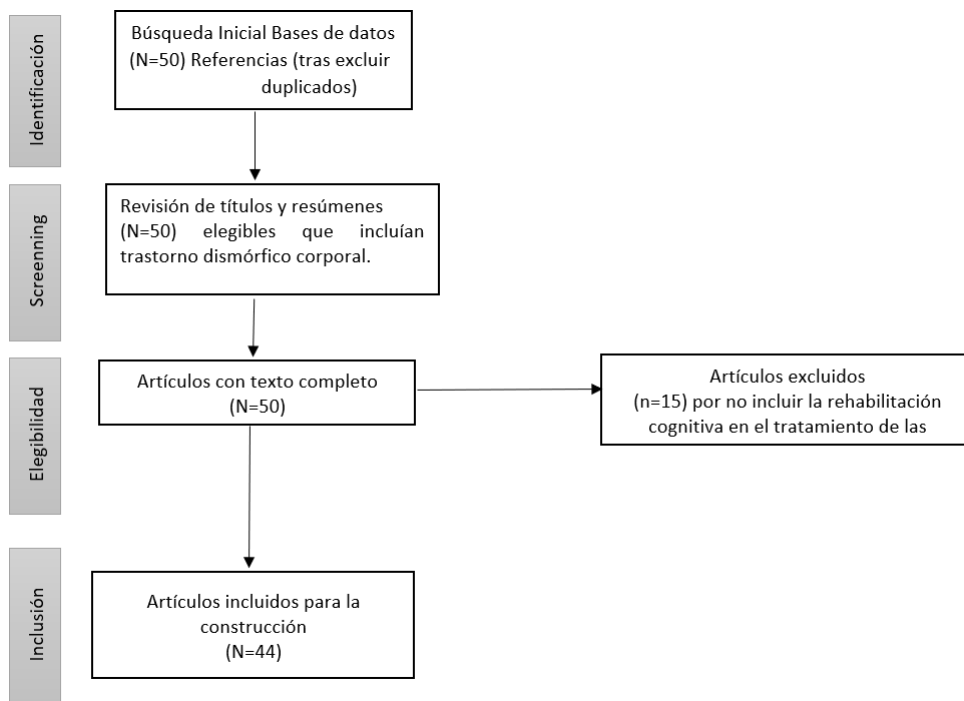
Identificación

Búsqueda Inicial Bases de datos (N=50) Referencias (tras excluir duplicados)

Screenning

Revisión de títulos y resúmenes (N=50) elegibles que incluían trastorno dismórfico corporal.

Elegibilidad

Artículos con texto completo (N=50)

Artículos excluidos (n=15) por no incluir la rehabilitación cognitiva en el tratamiento de las

Inclusión

Artículos incluidos para la construcción (N=44)